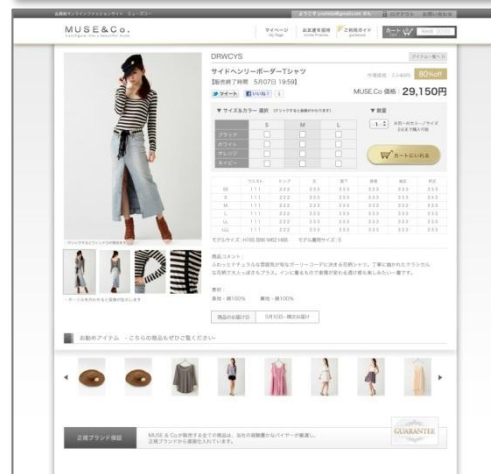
MUSE&Co.

マイページ
お支払方法
ご利用ガイド
カート

DRWCYS

アイテム一覧へ

サイドヘンリーボーダーTシャツ

【販売終了時間 5月07日 19:59】

ツイート
いいね！

80%off

MUSE.Co 価格：29,150円

▼サイズ&カラー 選択

S
M
L

ブラック
ホワイト
オレンジ
ネイビー

▼数量

1

カートに入れる

商品コメント：

素材：

商品のお届け日

お勧めアイテム・こちらの商品もぜひご覧ください

正規ブランド保証

GUARANTEE